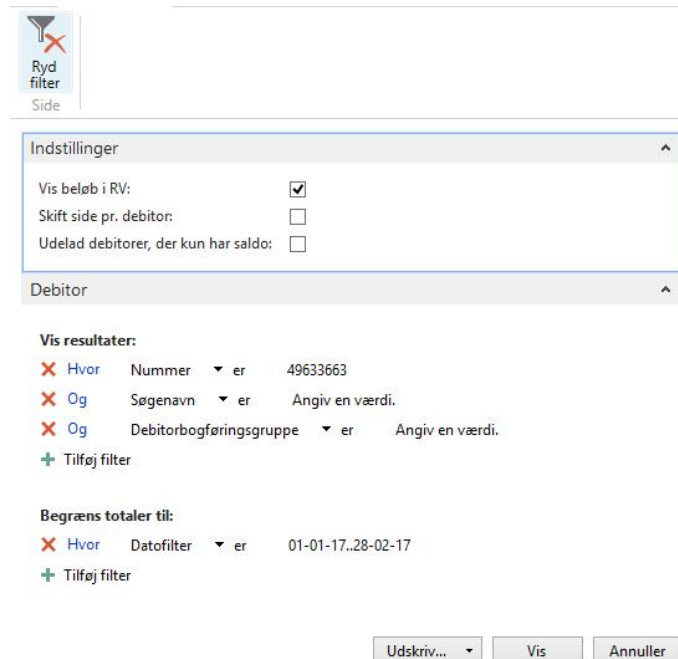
Ryd filter
Side

Indstillinger

Vis beløb i RV: ☑
Skift side pr. debitor: ☐
Udelad debitorer, der kun har saldo: ☐

Debitor

Vis resultater:
Hvor Nummer er 49633663
Og Søgenavn er Angiv en værdi.
Og Debitorbogføringsgruppe er Angiv en værdi.
Tilføj filter

Begræns totaler til:
Hvor Datofilter er 01-01-17..28-02-17
Tilføj filter

Udskriv... Vis Annuller